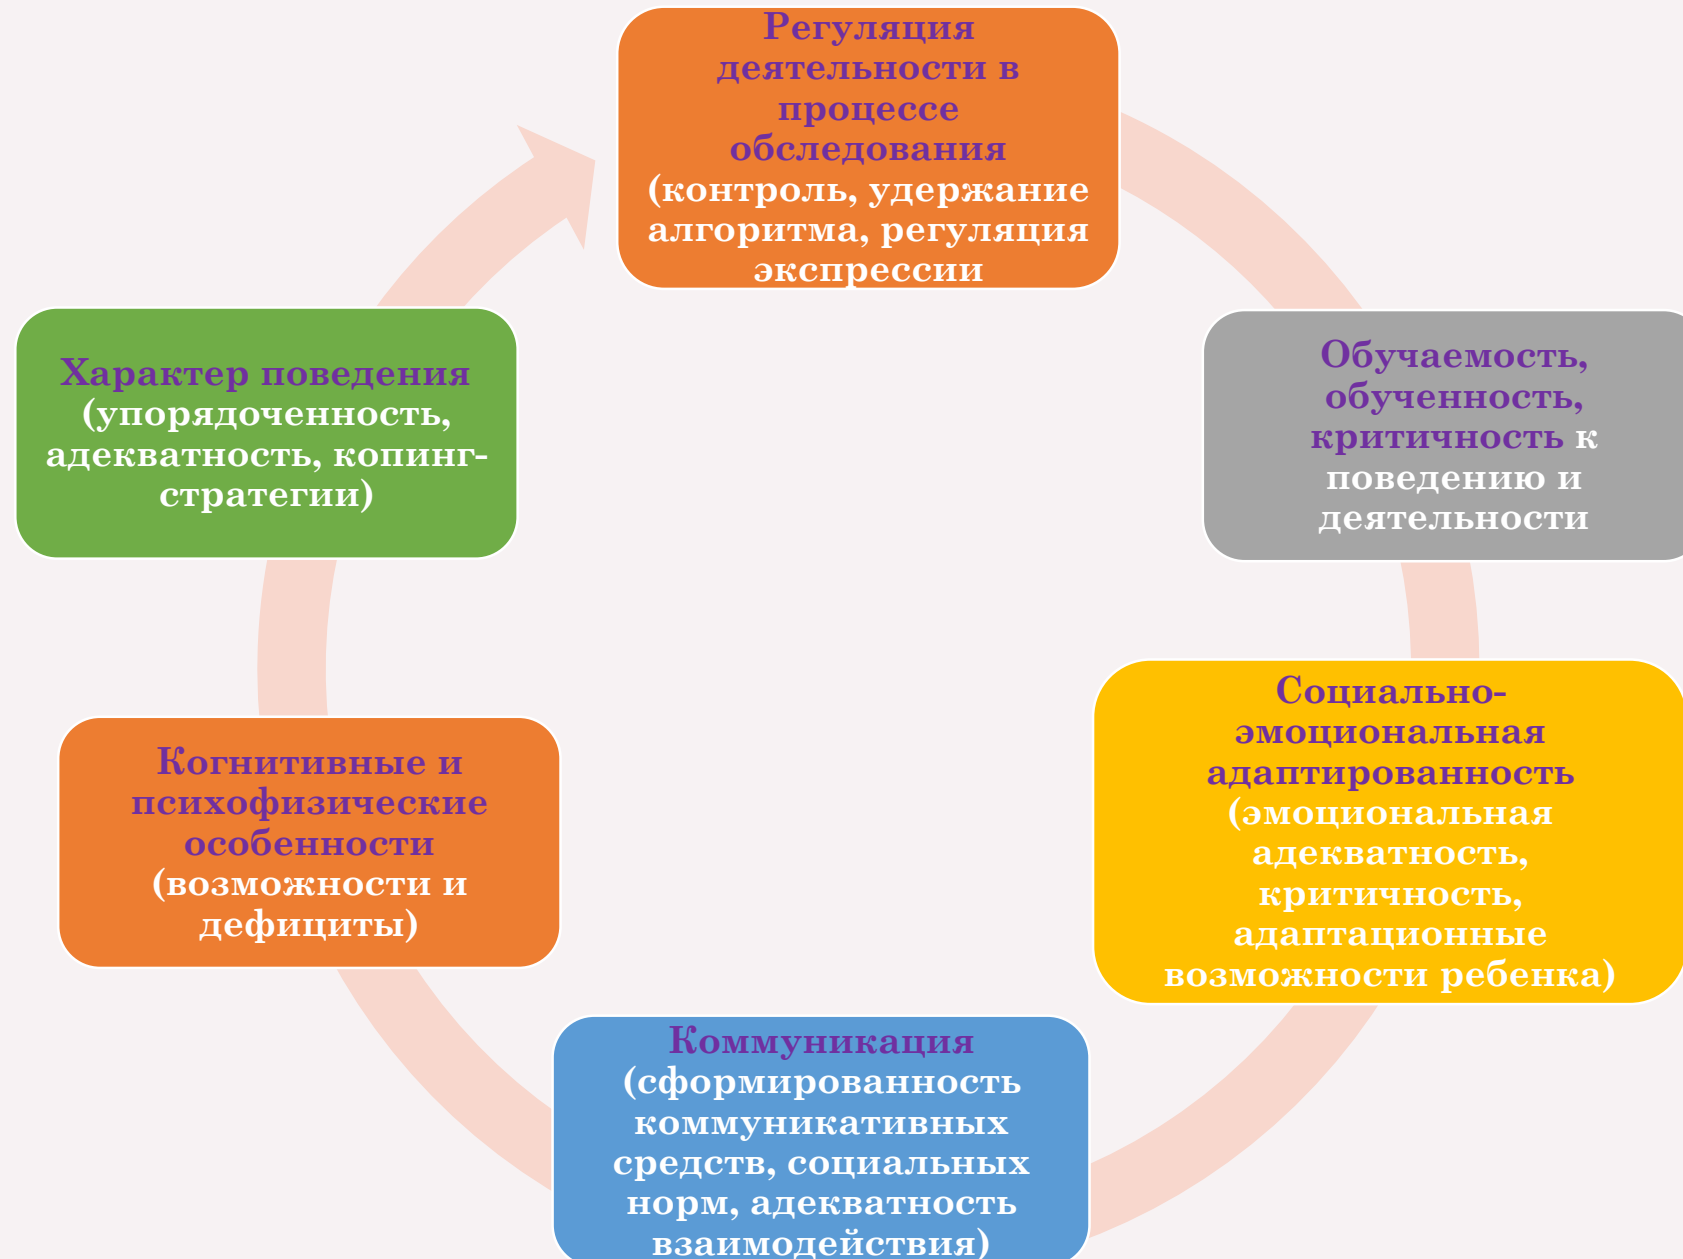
Регуляция деятельности в процессе обследования (контроль, удержание алгоритма, регуляция экспрессии

Обучаемость, обученность, критичность к поведению и деятельности

Социально-эмоциональная адаптированность (эмоциональная адекватность, критичность, адаптационные возможности ребенка)

Коммуникация (сформированность коммуникативных средств, социальных норм, адекватность взаимодействия)

Когнитивные и психофизические особенности (возможности и дефициты)

Характер поведения (упорядоченность, адекватность, копинг-стратегии)